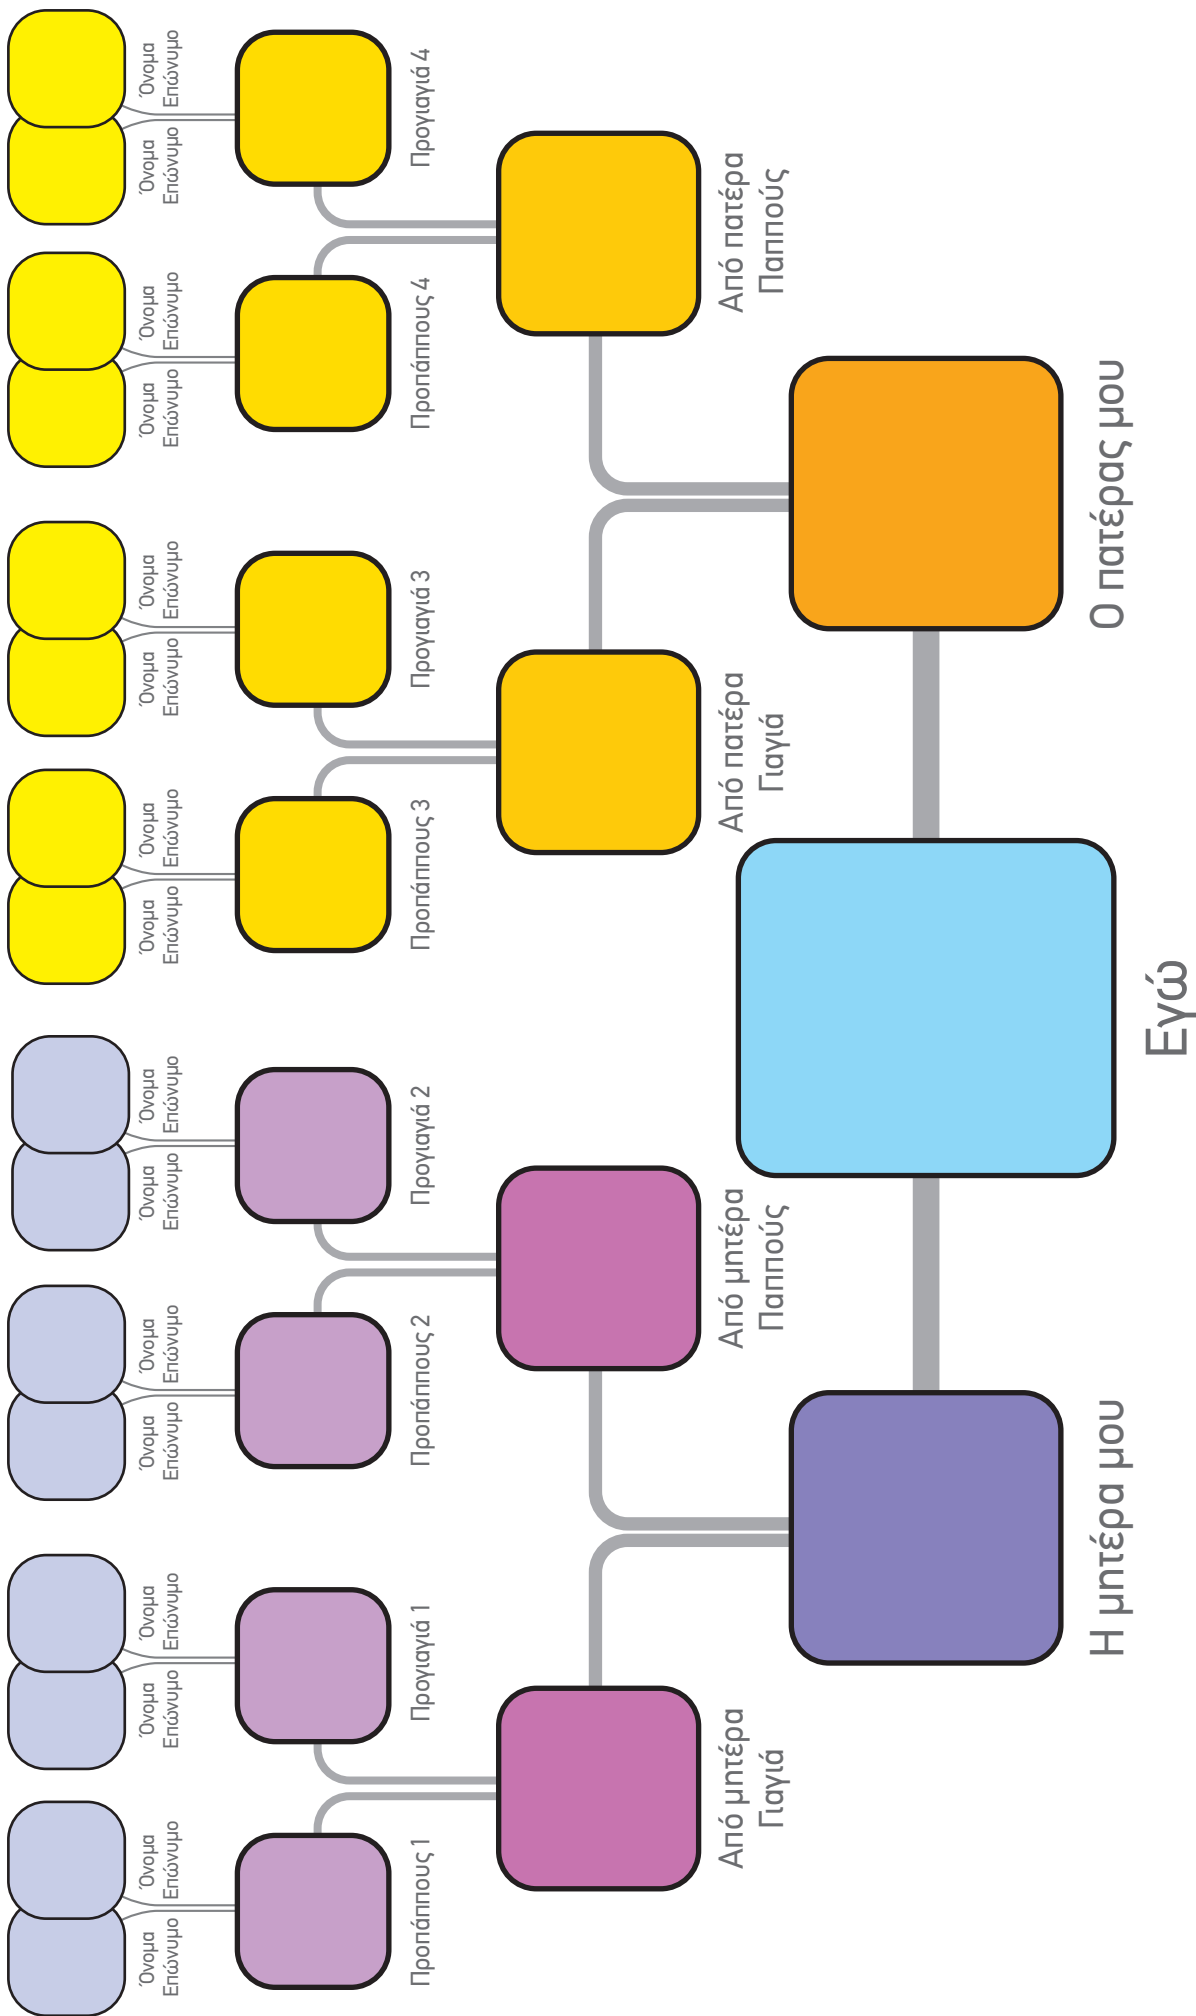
Ο πατέρας μου

Εγώ

Η μητέρα μου

Από πατέρα
Παππούς

Από πατέρα
Γιαγιά

Από μητέρα
Παππούς

Από μητέρα
Γιαγιά

Προγιαγιά 4

Προπάππους 4

Προγιαγιά 3

Προπάππους 3

Προγιαγιά 2

Προπάππους 2

Προγιαγιά 1

Προπάππους 1

Όνομα
Επώνυμο

Όνομα
Επώνυμο

Όνομα
Επώνυμο

Όνομα
Επώνυμο

Όνομα
Επώνυμο

Όνομα
Επώνυμο

Όνομα
Επώνυμο

Όνομα
Επώνυμο

Όνομα
Επώνυμο

Όνομα
Επώνυμο

Όνομα
Επώνυμο

Όνομα
Επώνυμο

Όνομα
Επώνυμο

Όνομα
Επώνυμο

Όνομα
Επώνυμο

Όνομα
Επώνυμο